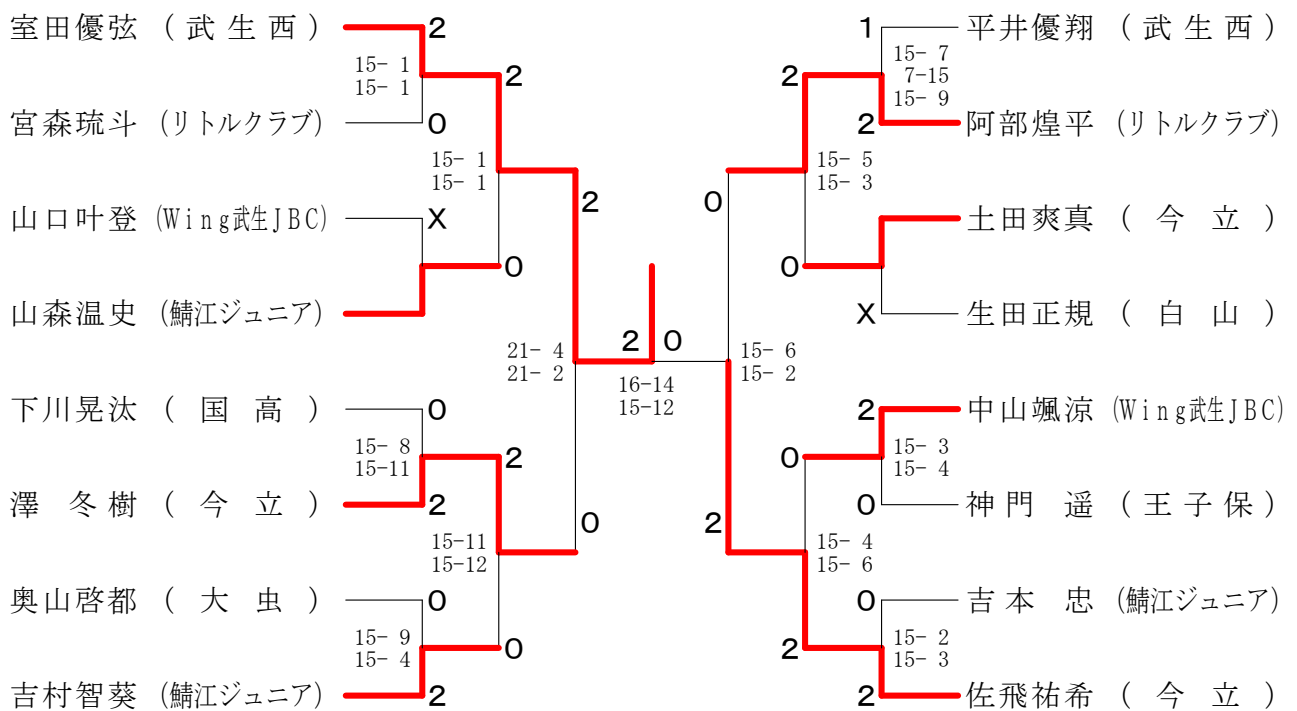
室田優弦（武生西） 2
15- 1
15- 1
宮森琉斗（リトルクラブ） 0
2
15- 1
15- 1
山口叶登（Wing武生JBC） X
2
山森温史（鯖江ジュニア） 0
下川晃汰（国高） 0
15- 8
15-11
澤 冬樹（今立） 2
2
15-11
15-12
奥山啓都（大虫） 0
15- 9
15- 4
吉村智葵（鯖江ジュニア） 2
0
0
21- 4
21- 2
2 0
16-14
15-12
15- 6
15- 2
平井優翔（武生西） 1
15- 7
7-15
15- 9
阿部煌平（リトルクラブ） 2
2
15- 5
15- 3
0
土田爽真（今立）
0
生田正規（白山） X
中山颯涼（Wing武生JBC） 2
15- 3
15- 4
0
神門 遥（王子保） 0
2
15- 4
15- 6
吉本 忠（鯖江ジュニア） 0
15- 2
15- 3
2
佐飛祐希（今立） 2